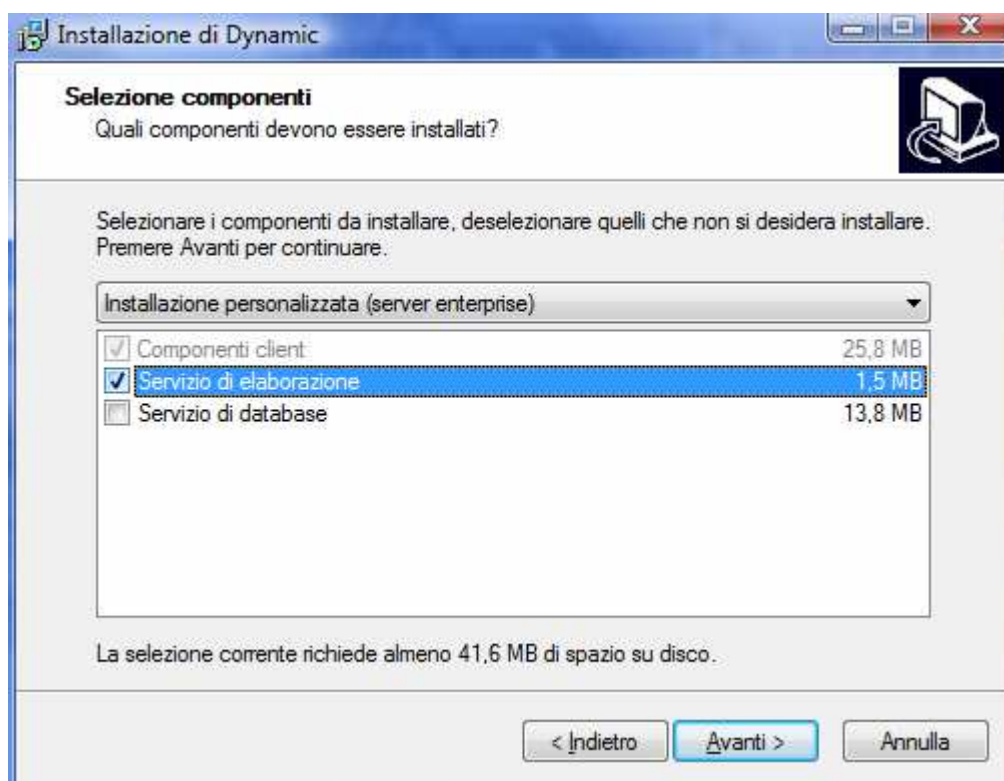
Installazione di Dynamic

Selezione componenti
Quali componenti devono essere installati?

Selezionare i componenti da installare, deselezionare quelli che non si desidera installare. Premere Avanti per continuare.

Installazione personalizzata (server enterprise)

Componenti client 25,8 MB
Servizio di elaborazione 1,5 MB
Servizio di database 13,8 MB

La selezione corrente richiede almeno 41,6 MB di spazio su disco.

< Indietro
Avanti >
Annulla